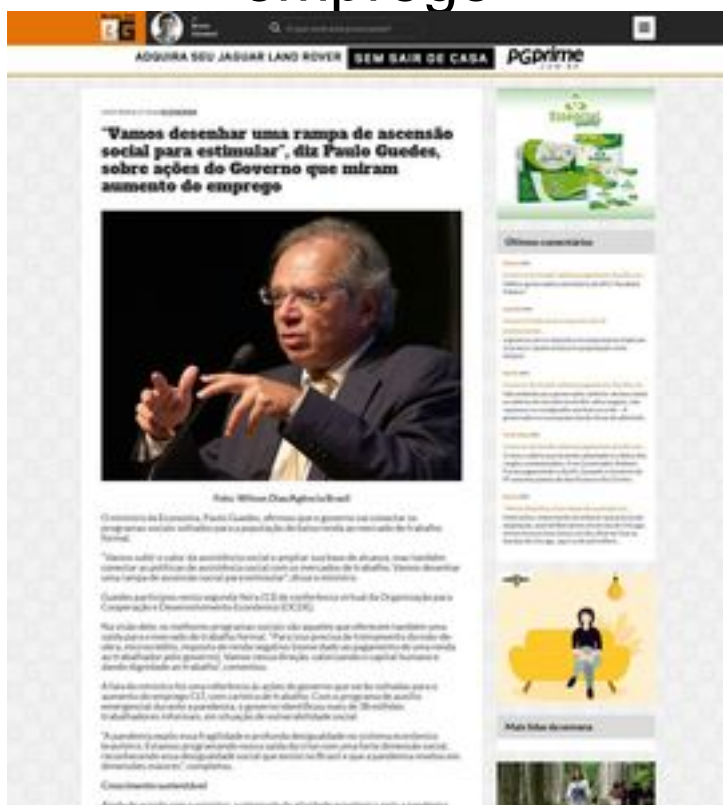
emprego

ADQUIRA SEU JAGUAR LAND ROVER SEM SAIR DE CASA PGprime

"Vamos desenhar uma rampa de ascensão social para estimular", diz Paulo Guedes, sobre ações do Governo que miram aumento de emprego

Foto: Wilson Dias/Agência Brasil

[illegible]

Últimos comentários

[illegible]

Mais lidas da semana

Crescimento sustentável

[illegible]